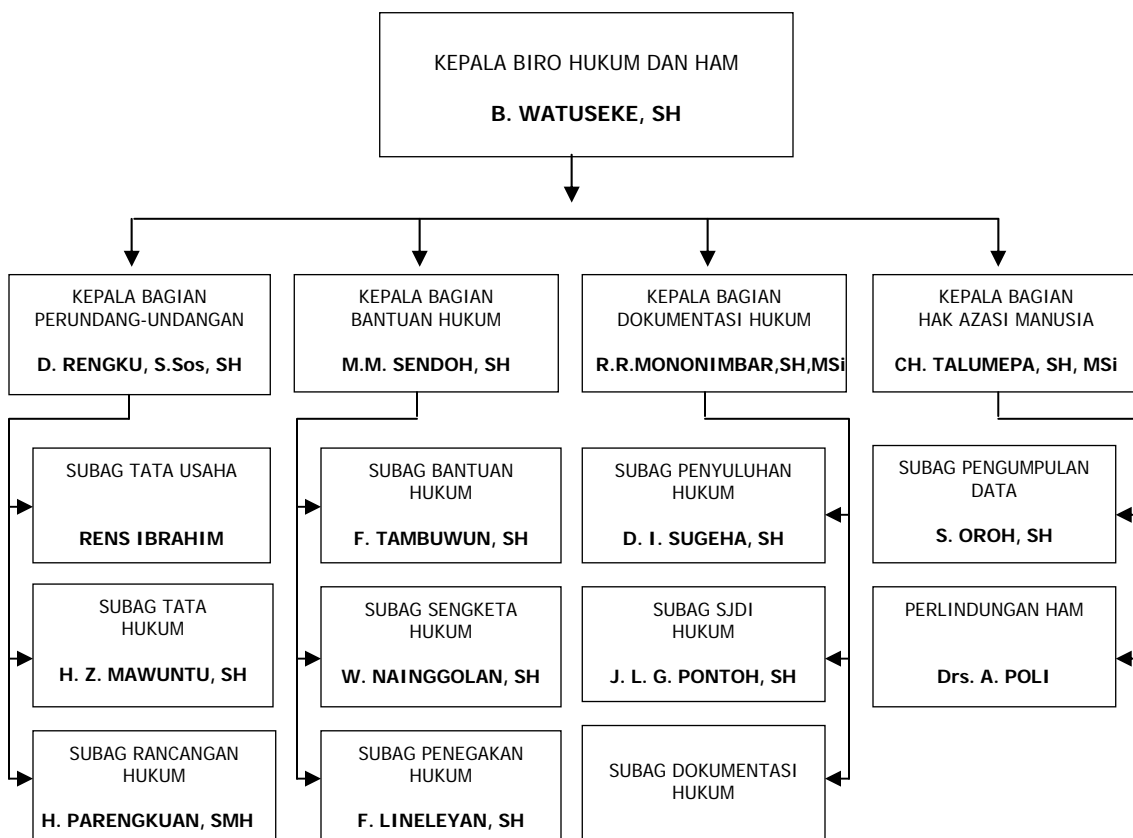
KEPALA BIRO HUKUM DAN HAM

B. WATUSEKE, SH

KEPALA BAGIAN PERUNDANG-UNDANGAN

D. RENGKU, S.Sos, SH

SUBAG TATA USAHA

RENS IBRAHIM

SUBAG TATA HUKUM

H. Z. MAWUNTU, SH

SUBAG RANCANGAN HUKUM

H. PARENGKUAN, SMH

KEPALA BAGIAN BANTUAN HUKUM

M.M. SENDOH, SH

SUBAG BANTUAN HUKUM

F. TAMBUWUN, SH

SUBAG SENGKETA HUKUM

W. NAINGGOLAN, SH

SUBAG PENEGAKAN HUKUM

F. LINELEYAN, SH

KEPALA BAGIAN DOKUMENTASI HUKUM

R.R.MONONIMBAR,SH,MSi

SUBAG PENYULUHAN HUKUM

D. I. SUGEHA, SH

SUBAG SJDI HUKUM

J. L. G. PONTOH, SH

SUBAG DOKUMENTASI HUKUM

KEPALA BAGIAN HAK AZASI MANUSIA

CH. TALUMEPA, SH, MSi

SUBAG PENGUMPULAN DATA

S. OROH, SH

PERLINDUNGAN HAM

Drs. A. POLI